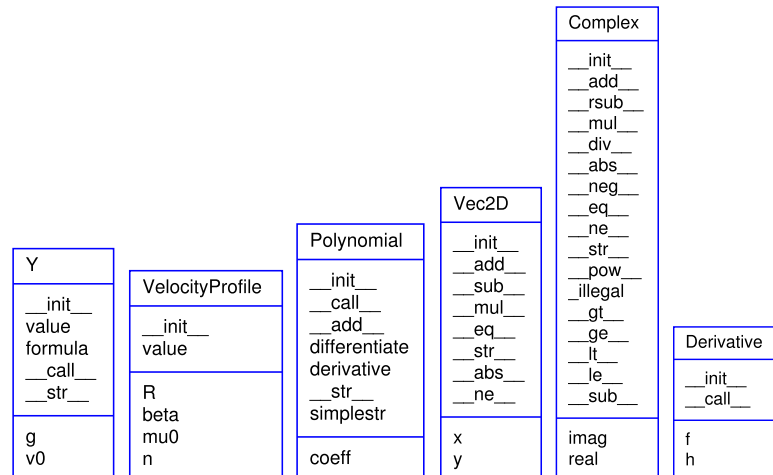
Y

__init__
value
formula
__call__
__str__

g
v0

VelocityProfile

__init__
value

R
beta
mu0
n

Polynomial

__init__
__call__
__add__
differentiate
derivative
__str__
simplestr

coeff

Vec2D

__init__
__add__
__sub__
__mul__
__eq__
__str__
__abs__
__ne__

x
y

Complex

__init__
__add__
__rsub__
__mul__
__div__
__abs__
__neg__
__eq__
__ne__
__str__
__pow__
_illegal
__gt__
__ge__
__lt__
__le__
__sub__

imag
real

Derivative

__init__
__call__

f
h